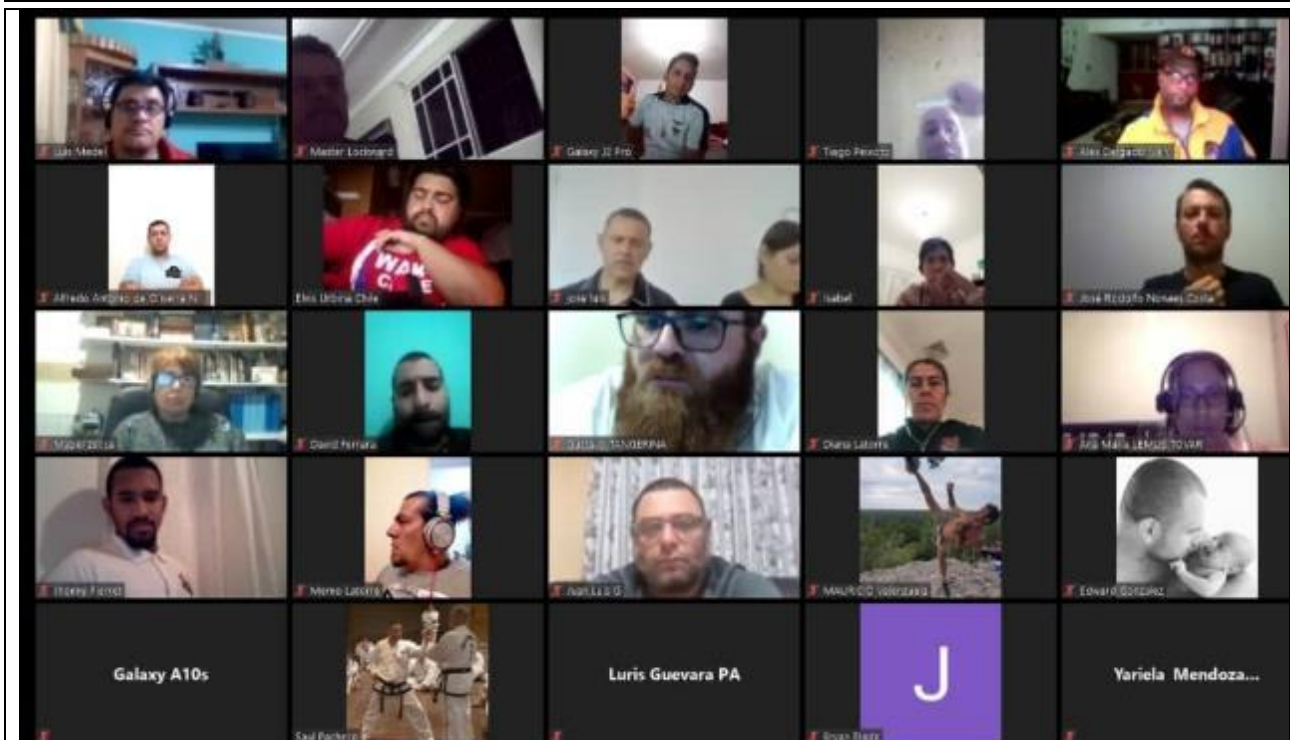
Luis Medel
Master Locknard
Galaxy J2 Pro
Tiago Peixoto
Alex Delgado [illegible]

Alfredo Antonio de Oliveira N
Elvis Urbina Chile
jose luis
Isabel
José Rodolfo Nonaes Costa

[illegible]
David Ferrara
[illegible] TANGERINA
Diana Latorre
Ana María LEMUS TOVAR

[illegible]
Marko Latorre
Juan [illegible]
MAURICIO Valenzuela
Edward Gonzalez

Galaxy A10s
Saul Pacheco
Luris Guevara PA
J
Bryan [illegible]
Yariela Mendoza...